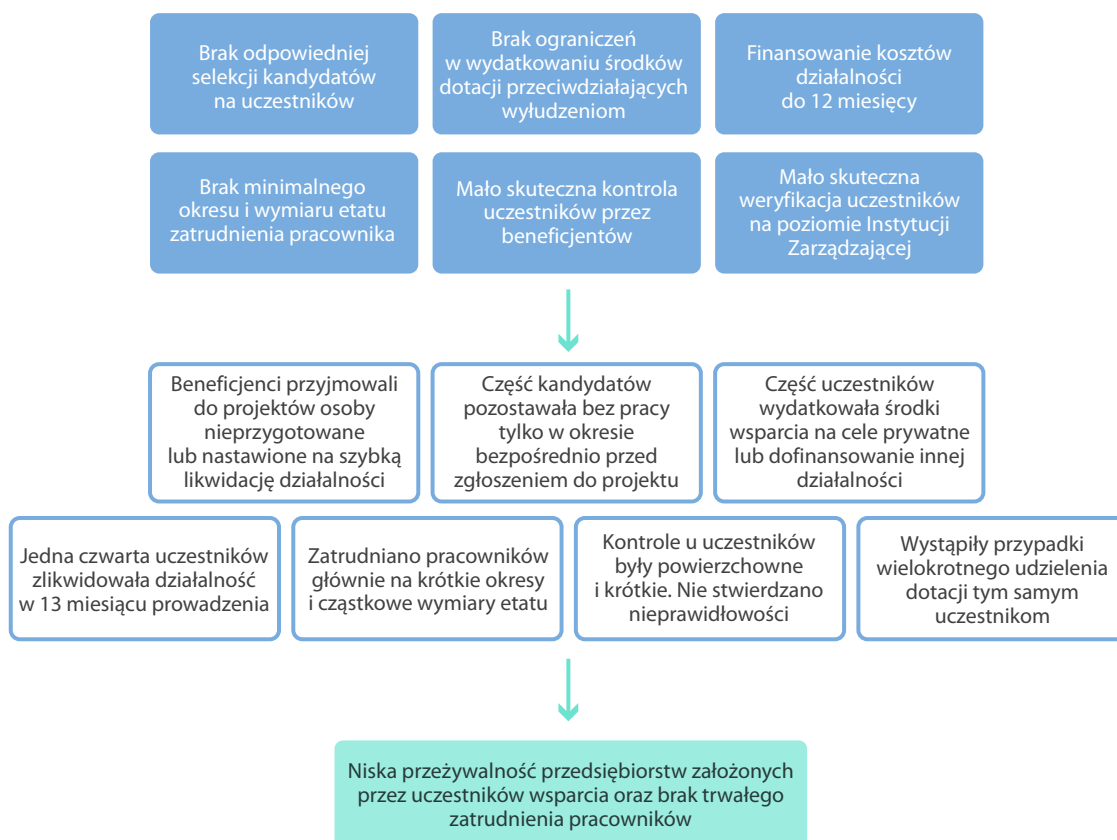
Brak odpowiedniej selekcji kandydatów na uczestników

Brak ograniczeń w wydatkowaniu środków dotacji przeciwdziałających wyłudzeniom

Finansowanie kosztów działalności do 12 miesięcy

Brak minimalnego okresu i wymiaru etatu zatrudnienia pracownika

Mało skuteczna kontrola uczestników przez beneficjentów

Mało skuteczna weryfikacja uczestników na poziomie Instytucji Zarządzającej

Beneficjenci przyjmowali do projektów osoby nieprzygotowane lub nastawione na szybką likwidację działalności

Część kandydatów pozostawała bez pracy tylko w okresie bezpośrednio przed zgłoszeniem do projektu

Część uczestników wydatkowała środki wsparcia na cele prywatne lub dofinansowanie innej działalności

Jedna czwarta uczestników zlikwidowała działalność w 13 miesiącu prowadzenia

Zatrudniano pracowników głównie na krótkie okresy i cząstkowe wymiary etatu

Kontrole u uczestników były powierzchowne i krótkie. Nie stwierdzano nieprawidłowości

Wystąpiły przypadki wielokrotnego udzielenia dotacji tym samym uczestnikom

Niska przeżywalność przedsiębiorstw założonych przez uczestników wsparcia oraz brak trwałego zatrudnienia pracowników